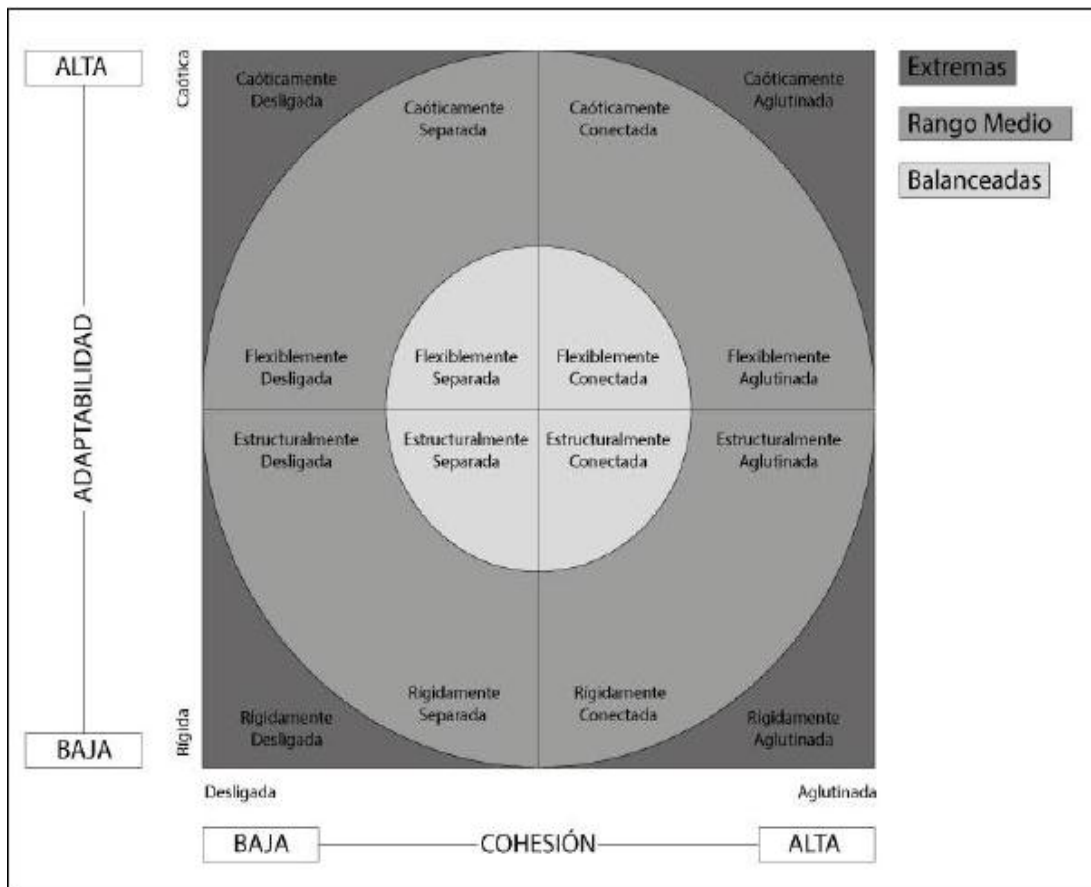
ALTA

ADAPTABILIDAD

BAJA

Caótica

Rígida

Caóticamente Desligada

Caóticamente Separada

Caóticamente Conectada

Caóticamente Aglutinada

Flexiblemente Desligada

Flexiblemente Separada

Flexiblemente Conectada

Flexiblemente Aglutinada

Estructuralmente Desligada

Estructuralmente Separada

Estructuralmente Conectada

Estructuralmente Aglutinada

Rígidamente Desligada

Rígidamente Separada

Rígidamente Conectada

Rígidamente Aglutinada

Desligada

Aglutinada

BAJA

COHESIÓN

ALTA

Extremas

Rango Medio

Balanceadas